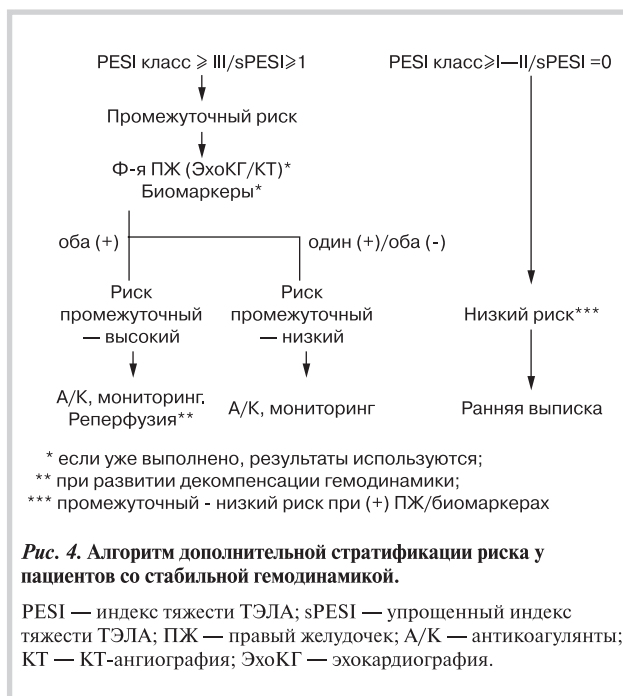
PESI класс ⩾ III/sPESI⩾1

PESI класс⩾I—II/sPESI =0

Промежуточный риск

Ф-я ПЖ (ЭхоКГ/КТ)*
Биомаркеры*

оба (+)

один (+)/оба (-)

Риск промежуточный — высокий

Риск промежуточный — низкий

Низкий риск***

А/К, мониторинг. Реперфузия**

А/К, мониторинг

Ранняя выписка

* если уже выполнено, результаты используются;
** при развитии декомпенсации гемодинамики;
*** промежуточный - низкий риск при (+) ПЖ/биомаркерах

*Рис. 4.* **Алгоритм дополнительной стратификации риска у пациентов со стабильной гемодинамикой.**

PESI — индекс тяжести ТЭЛА; sPESI — упрощенный индекс тяжести ТЭЛА; ПЖ — правый желудочек; А/К — антикоагулянты; КТ — КТ-ангиография; ЭхоКГ — эхокардиография.